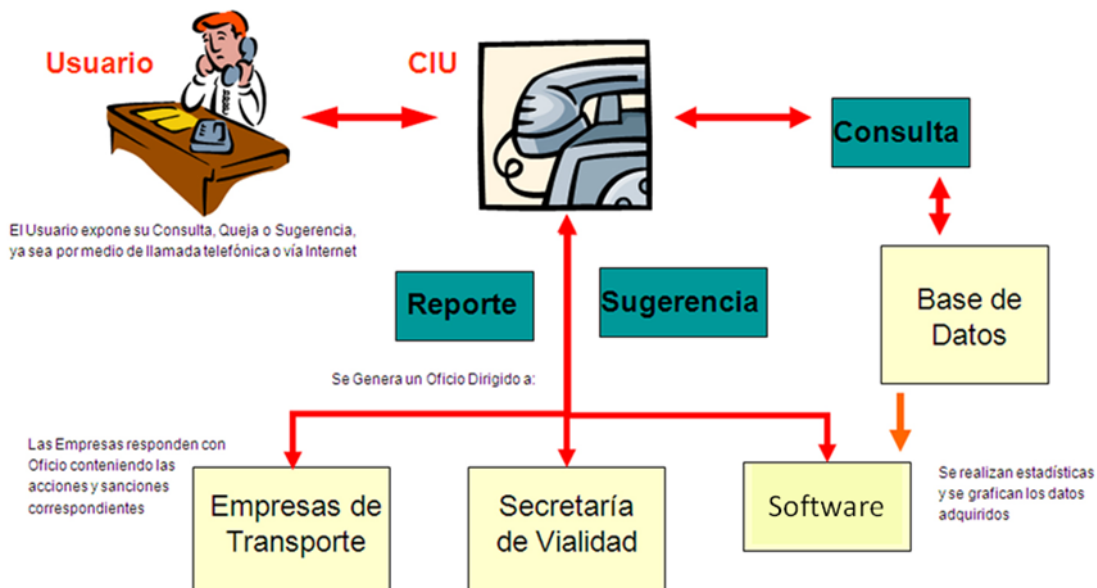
Usuario

CIU

Consulta

El Usuario expone su Consulta, Queja o Sugerencia, ya sea por medio de llamada telefónica o vía Internet

Reporte

Sugerencia

Base de Datos

Se Genera un Oficio Dirigido a:

Las Empresas responden con Oficio conteniendo las acciones y sanciones correspondientes

Empresas de Transporte

Secretaría de Vialidad

Software

Se realizan estadísticas y se grafican los datos adquiridos